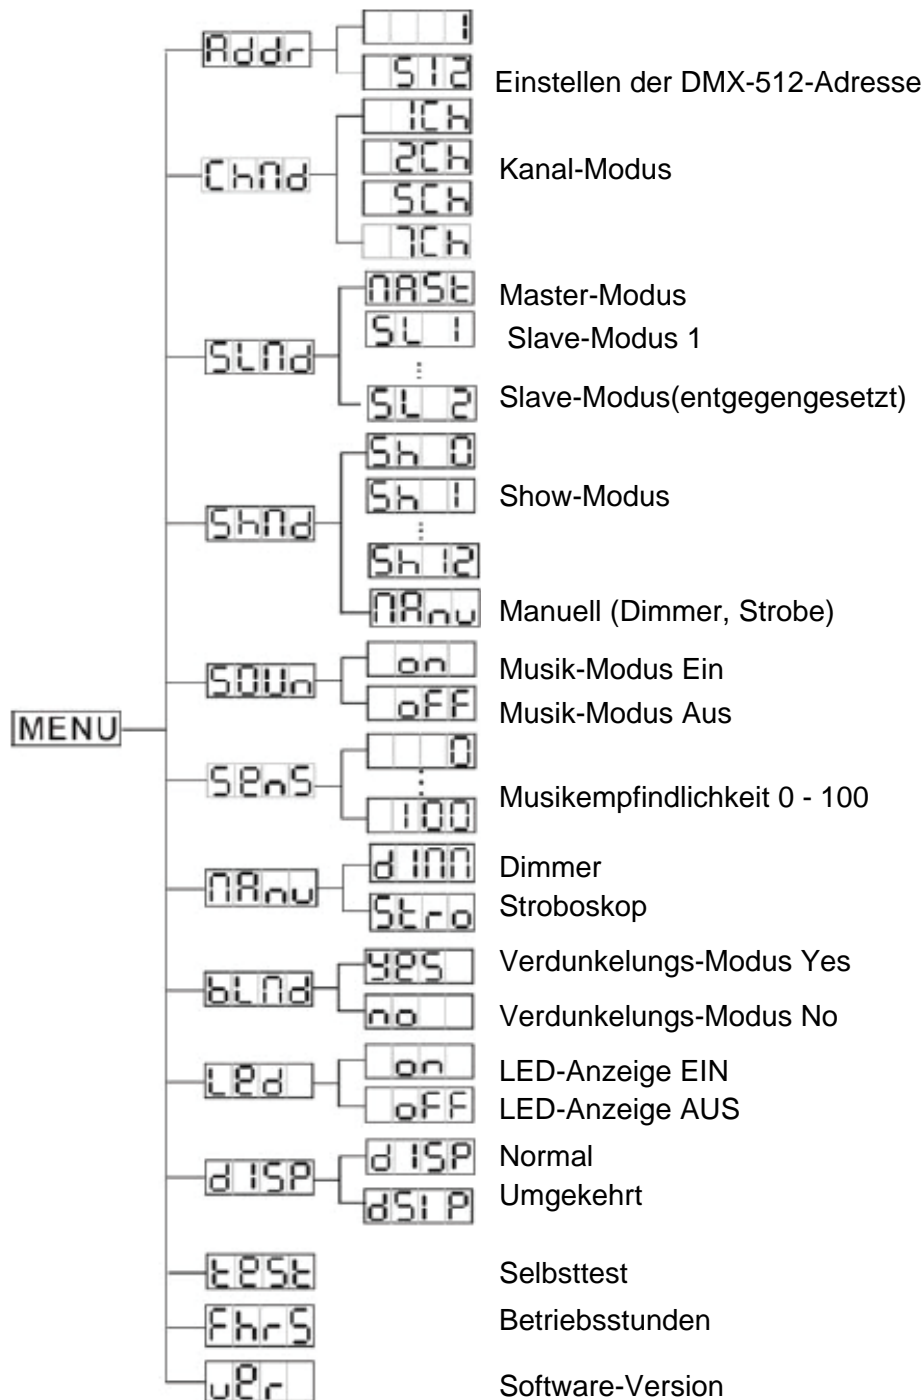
MENU

Addr
1
512
Einstellen der DMX-512-Adresse

ChNd
1Ch
2Ch
5Ch
7Ch
Kanal-Modus

SLNd
NASt
Master-Modus
SL 1
Slave-Modus 1
SL 2
Slave-Modus(entgegengesetzt)

ShNd
Sh 0
Sh 1
Sh 12
Show-Modus
NAnu
Manuell (Dimmer, Strobe)

SOUn
on
Musik-Modus Ein
oFF
Musik-Modus Aus

SEnS
0
100
Musikempfindlichkeit 0 - 100

NAnu
dINN
Dimmer
Stro
Stroboskop

bLNd
YES
Verdunkelungs-Modus Yes
no
Verdunkelungs-Modus No

LEd
on
LED-Anzeige EIN
oFF
LED-Anzeige AUS

dISP
dISP
Normal
dSIP
Umgekehrt

tESt
Selbsttest

FhrS
Betriebsstunden

uEr
Software-Version